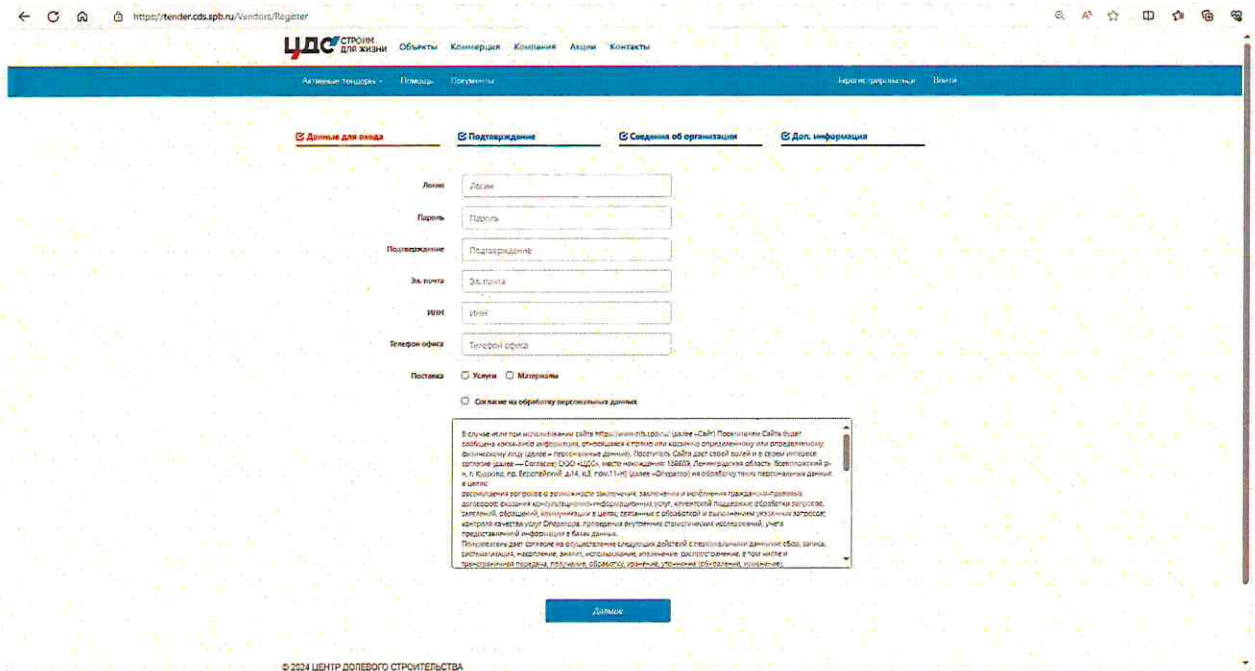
https://tender.cds.spb.ru/Vendors/Register

ЦДС СТРОИМ ДЛЯ ЖИЗНИ Объекты Коммерция Компания Акции Контакты

Активные тендеры Помощь Документы Зарегистрироваться Войти

Данные для входа Подтверждение Сведения об организации Доп. информация

Логин Логин

Пароль Пароль

Подтверждение Подтверждение

Эл. почта Эл. почта

ИНН ИНН

Телефон офиса Телефон офиса

Поставка Услуги Материалы

Согласие на обработку персональных данных

В случае если при использовании сайта https://www.cds.spb.ru/ (далее «Сайт») Посетителем Сайта будет сообщена какая-либо информация, относящаяся к прямо или косвенно определенному или определяемому физическому лицу (далее « персональные данные»), Посетитель Сайта дает своей волей и в своем интересе согласие (далее — Согласие) ООО «ЦДС», место нахождения: 188689, Ленинградская область, Всеволожский р-н, г. Кудрово, пр. Европейский, д.14, к.3, пом.11-Н (далее «Оператор») на обработку таких персональных данных в целях:
рассмотрения вопросов о возможности заключения, заключения и исполнения гражданско-правовых договоров; оказания консультационно-информационных услуг, клиентской поддержки; обработки запросов, заявлений, обращений, коммуникации в целях, связанных с обработкой и выполнением указанных запросов; контроля качества услуг Оператора, проведения внутренних статистических исследований; учета предоставленной информации в базах данных.
Пользователь дает согласие на осуществление следующих действий с персональными данными: сбор, запись, систематизация, накопление, анализ, использование, извлечение, распространение, в том числе и трансграничная передача, получение, обработку, хранение, уточнение (обновление, изменение)

Дальше

© 2024 ЦЕНТР ДОЛЕВОГО СТРОИТЕЛЬСТВА